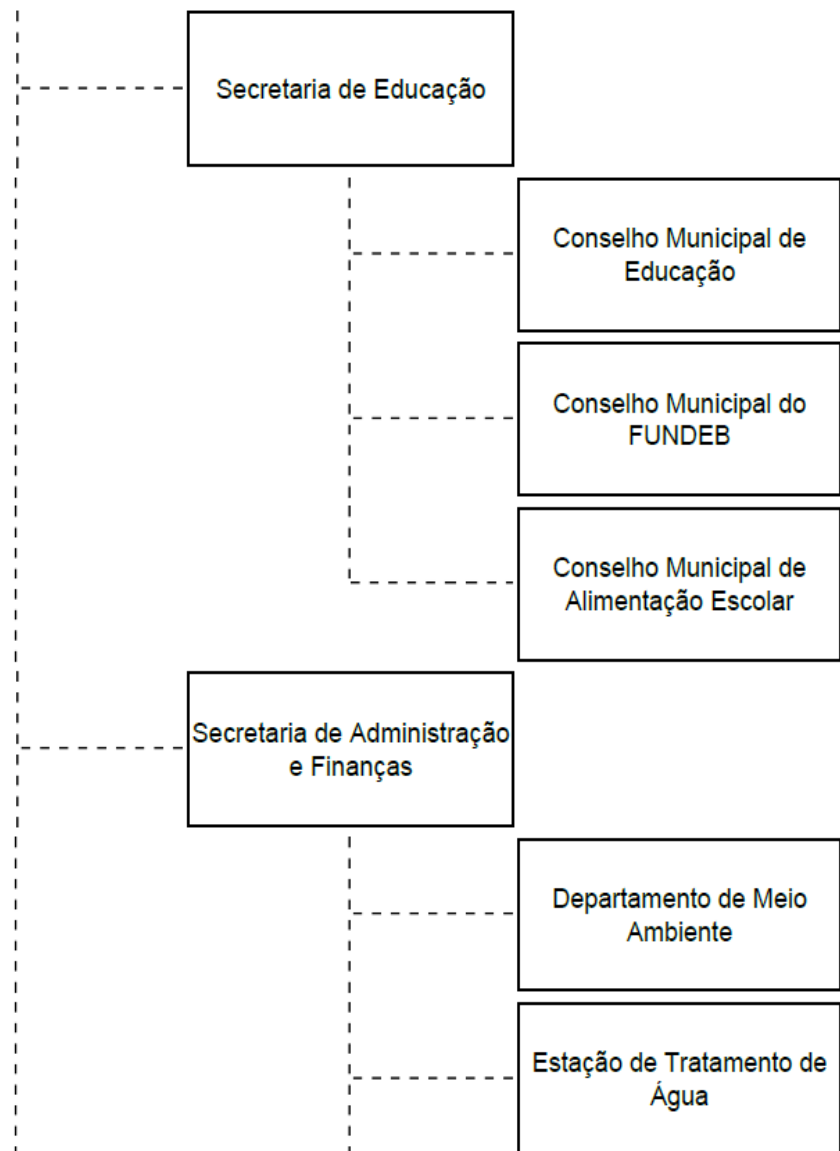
Secretaria de Educação

Conselho Municipal de Educação

Conselho Municipal do FUNDEB

Conselho Municipal de Alimentação Escolar

Secretaria de Administração e Finanças

Departamento de Meio Ambiente

Estação de Tratamento de Água